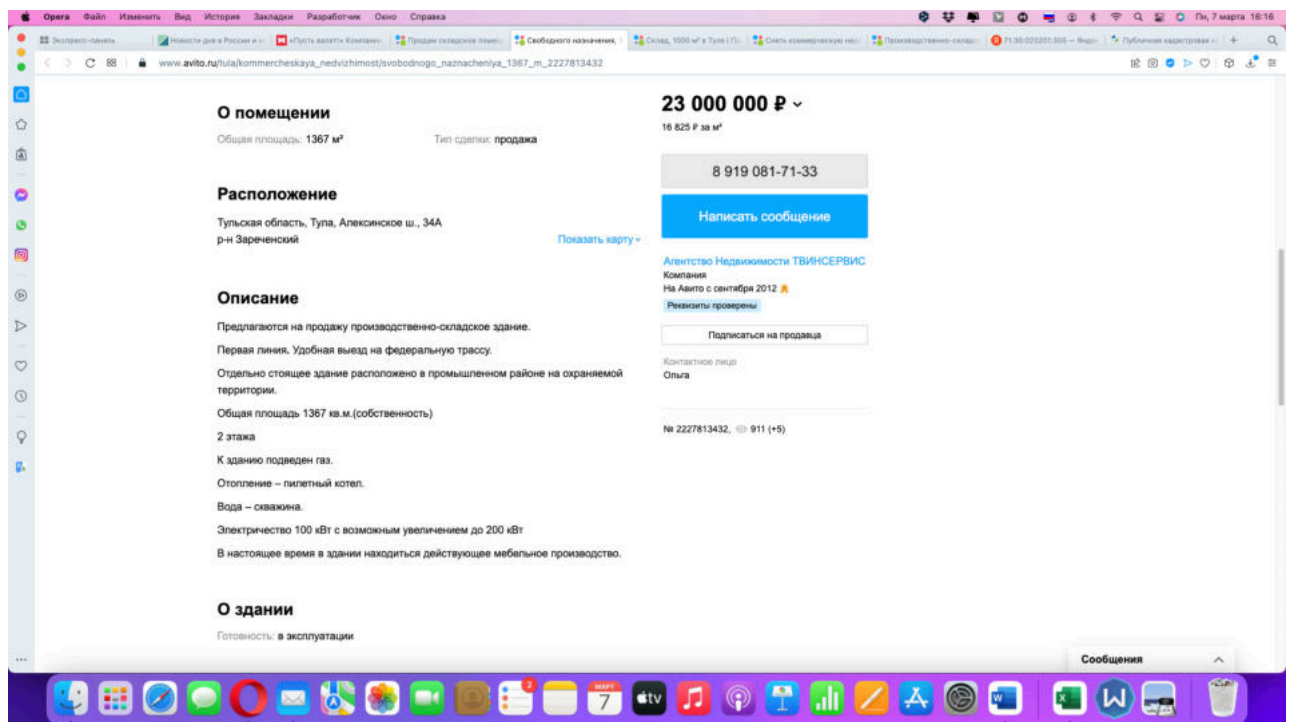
Opera Файл Изменить Вид История Закладки Разработчик Окно Справка

Пн, 7 марта 16:16

www.avito.ru/tula/kommercheskaya_nedvizhimost/svobodnogo_naznacheniya_1367_m_2227813432

О помещении

Общая площадь: 1367 м²

Тип сделки: продажа

Расположение

Тульская область, Тула, Алексинское ш., 34А

р-н Зареченский

Показать карту

Описание

Предлагаются на продажу производственно-складское здание.

Первая линия. Удобная выезд на федеральную трассу.

Отдельно стоящее здание расположено в промышленном районе на охраняемой территории.

Общая площадь 1367 кв.м.(собственность)

2 этажа

К зданию подведен газ.

Отопление – пилетный котел.

Вода – скважина.

Электричество 100 кВт с возможным увеличением до 200 кВт

В настоящее время в здании находиться действующее мебельное производство.

О здании

Готовность: в эксплуатации

23 000 000 ₽

16 825 ₽ за м²

8 919 081-71-33

Написать сообщение

Агентство Недвижимости ТВИНСЕРВИС

Компания

На Авито с сентября 2012

Реквизиты проверены

Подписаться на продавца

Контактное лицо

Ольга

№ 2227813432, 911 (+5)

Сообщения

МАРТ 7

tv